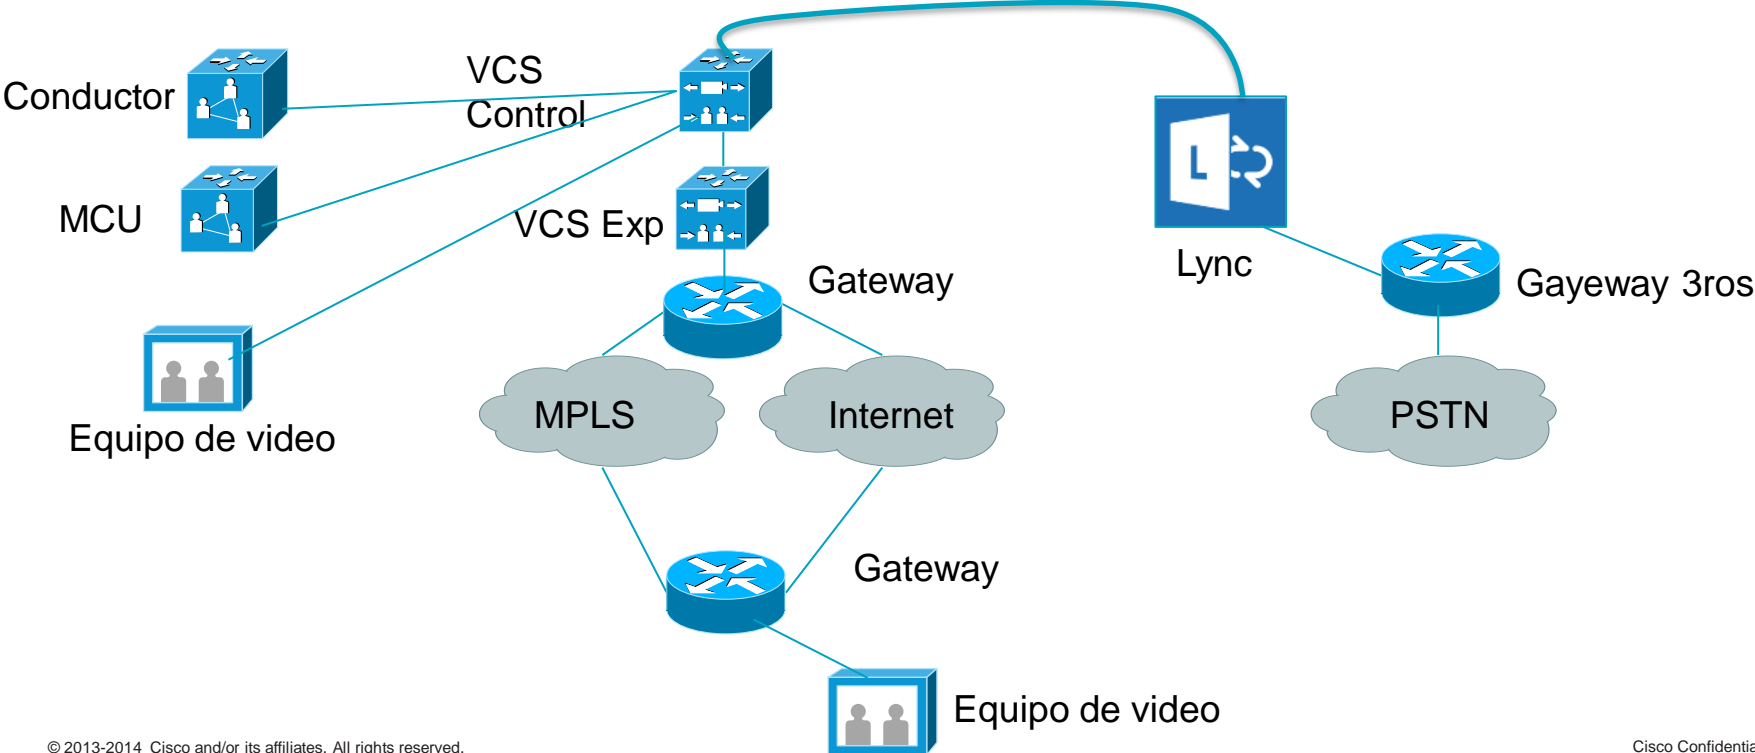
VCS Control

Conductor

MCU

VCS Exp

Equipo de video

Gateway

MPLS

Internet

Gateway

Equipo de video

L

Lync

Gayeway 3ros

PSTN

© 2013-2014 Cisco and/or its affiliates. All rights reserved.

Cisco Confidentia